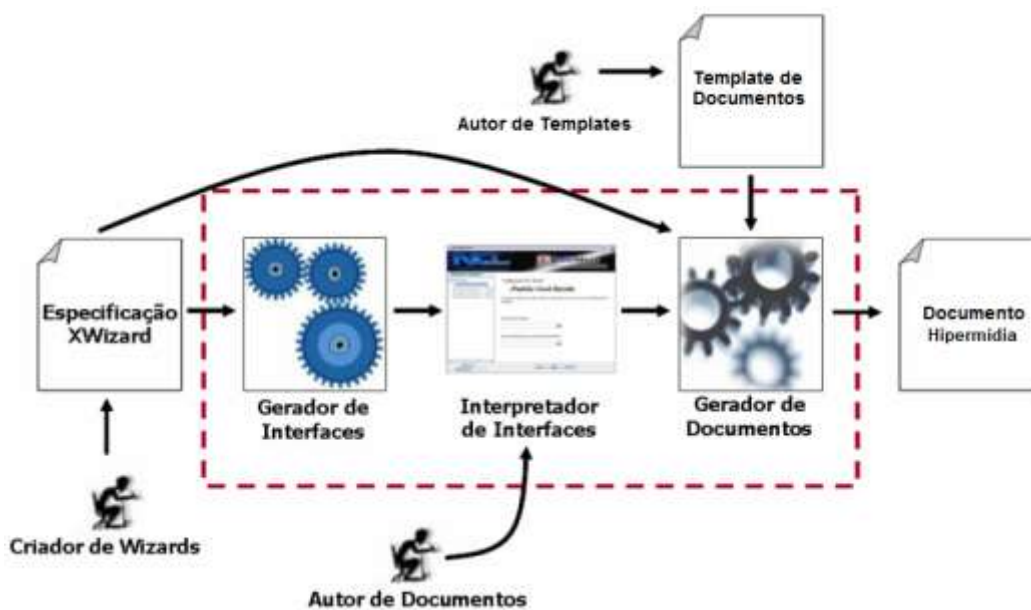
Autor de Templates

Template de Documentos

Especificação XWizard

Gerador de Interfaces

Interpretador de Interfaces

Gerador de Documentos

Documento Hipermídia

Criador de Wizards

Autor de Documentos